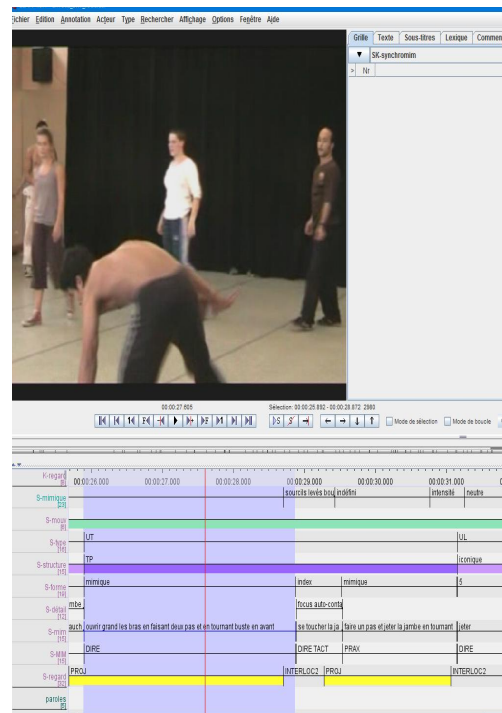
ichier Edition Annotation Acteur Type Rechercher Affichage Options Fenêtre Aide

Grille Texte Sous-titres Lexique Commen

SK-synchromim

Nr

00:00:27.605

Sélection: 00:00:25.892 - 00:00:28.872 2980

Mode de sélection Mode de boucle

K-regard [0]
S-mimique [22]
S-mouv [8]
S-type [15]
S-structure [15]
S-forme [16]
S-détail [12]
S-mim [18]
S-MM [15]
S-regard [12]
paroles [5]

00:00:26.000 00:00:27.000 00:00:28.000 00:00:29.000 00:00:30.000 00:00:31.000

sourcils levés bou indéfini intensité neutre

UT UL

TP iconique

mimique index mimique 5

mbe focus auto-conta

auch ouvrir grand les bras en faisant deux pas et en tournant buste en avant se toucher la ja faire un pas et jeter la jambe en tournant jeter

DIRE DIRE TACT PRAX DIRE

PROJ INTERLOC2 PROJ INTERLOC2